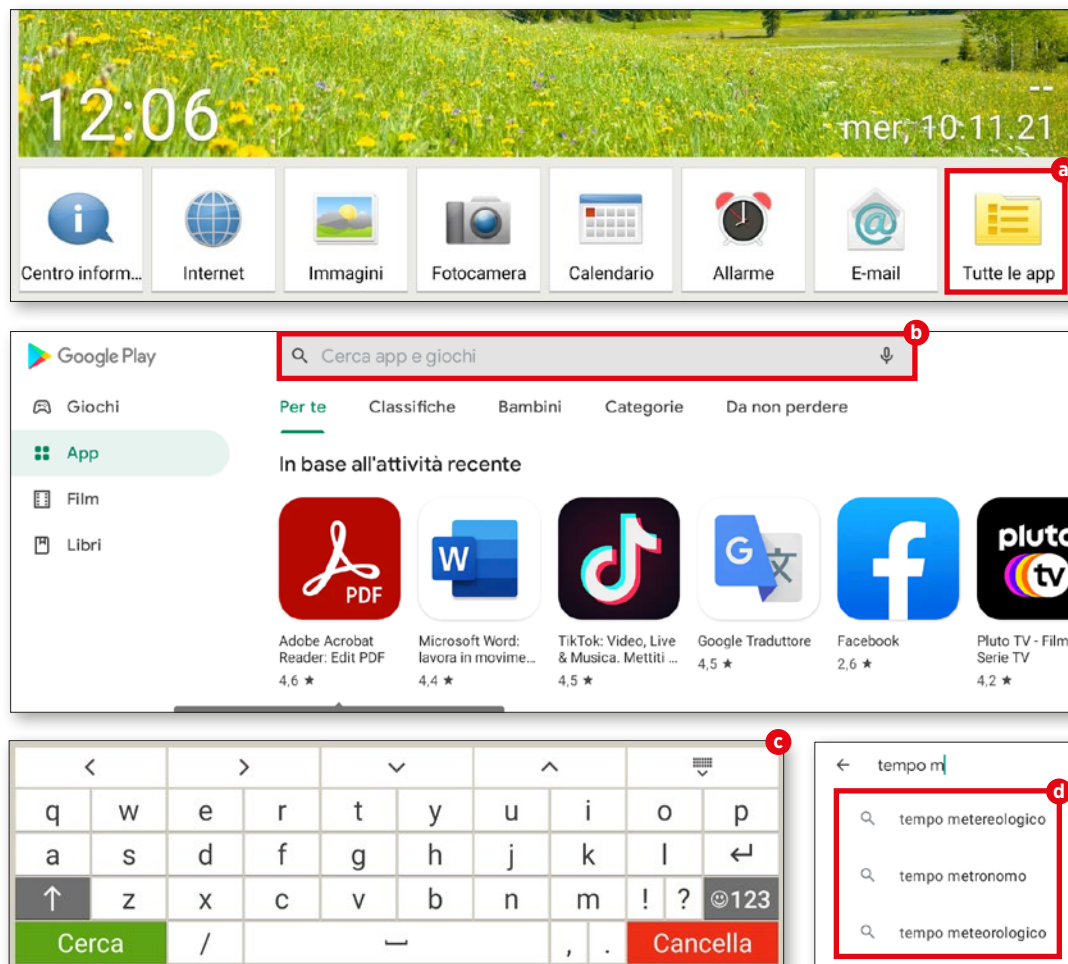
12:06

--
mer, 10.11.21

a

Centro inform...
Internet
Immagini
Fotocamera
Calendario
Allarme
E-mail
Tutte le app

Google Play

b

Cerca app e giochi

Giochi
App
Film
Libri

Per te
Classifiche
Bambini
Categorie
Da non perdere

In base all'attività recente

PDF

W

G

pluto tv

Adobe Acrobat Reader: Edit PDF
4,6 ★

Microsoft Word: lavora in movime...
4,4 ★

TikTok: Video, Live & Musica. Mettiti ...
4,5 ★

Google Traduttore
4,5 ★

Facebook
2,6 ★

Pluto TV - Film Serie TV
4,2 ★

c

<
>

q w e r t y u i o p
a s d f g h j k l
z x c v b n m ! ? ☺123
Cerca
/
, .
Cancella

←
tempo m

d

tempo metereologico
tempo metronomo
tempo meteorologico